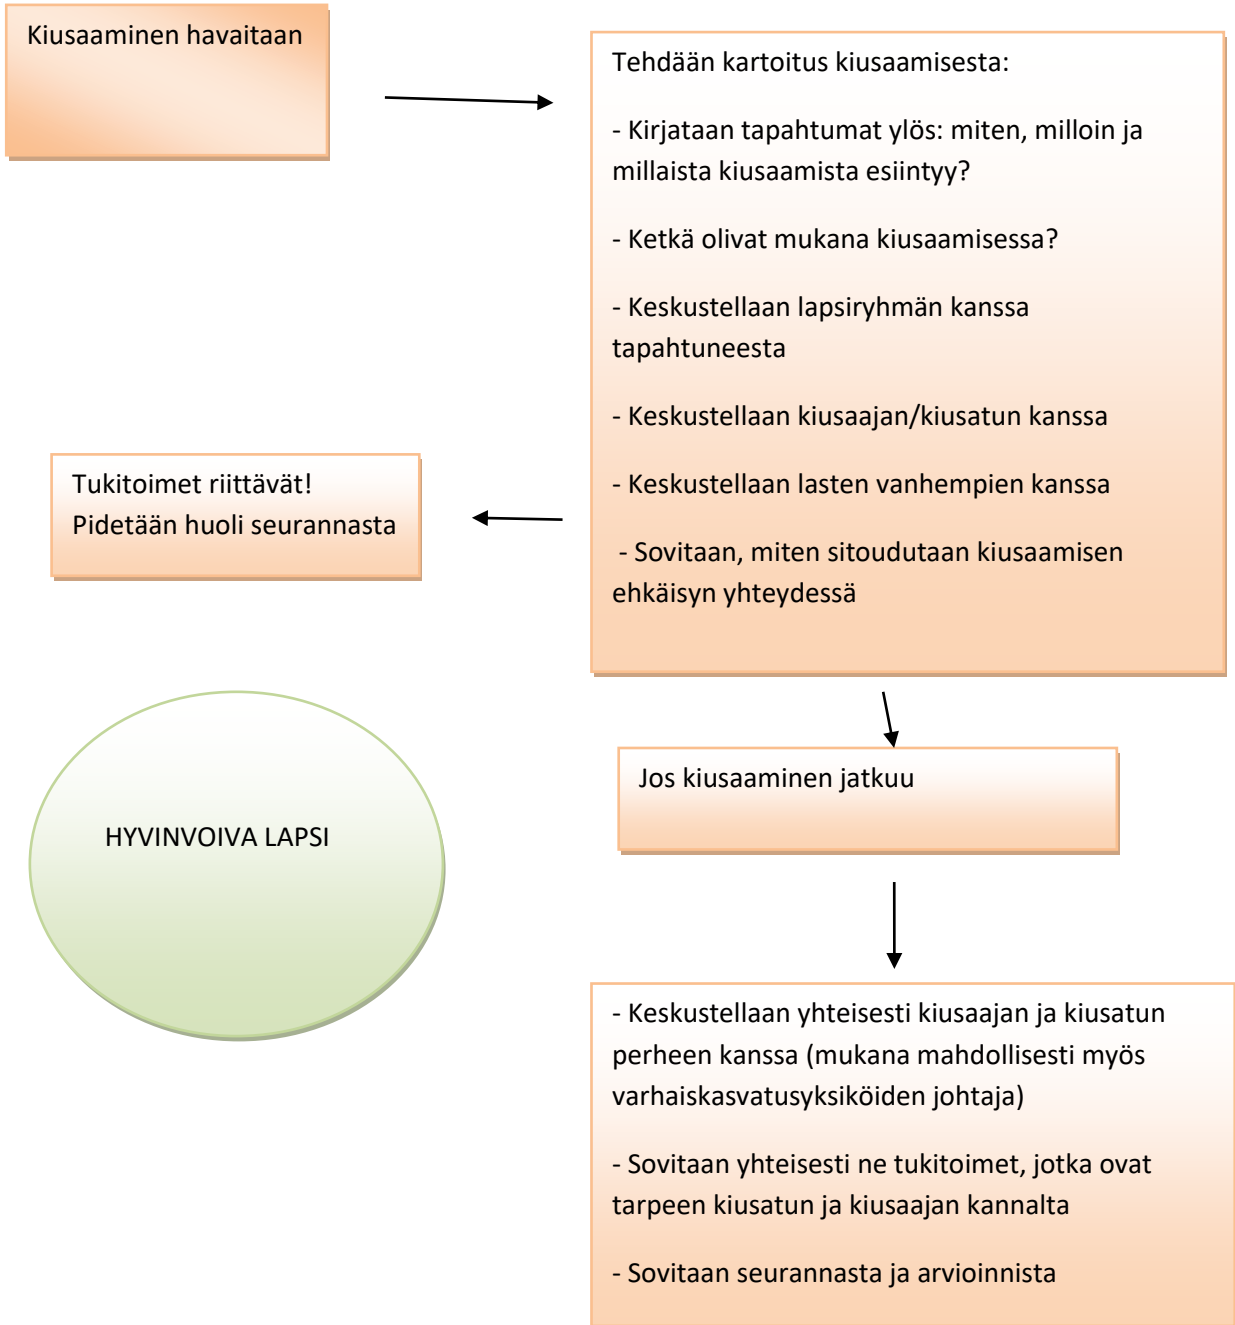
Kiusaaminen havaitaan

Tehdään kartoitus kiusaamisesta:

- Kirjataan tapahtumat ylös: miten, milloin ja millaista kiusaamista esiintyy?

- Ketkä olivat mukana kiusaamisessa?

- Keskustellaan lapsiryhmän kanssa tapahtuneesta

- Keskustellaan kiusaajan/kiusatun kanssa

- Keskustellaan lasten vanhempien kanssa

- Sovitaan, miten sitoudutaan kiusaamisen ehkäisyn yhteydessä

Tukitoimet riittävät!
Pidetään huoli seurannasta

Jos kiusaaminen jatkuu

HYVINVOIVA LAPSI

- Keskustellaan yhteisesti kiusaajan ja kiusatun perheen kanssa (mukana mahdollisesti myös varhaiskasvatusyksiköiden johtaja)

- Sovitaan yhteisesti ne tukitoimet, jotka ovat tarpeen kiusatun ja kiusaajan kannalta

- Sovitaan seurannasta ja arvioinnista